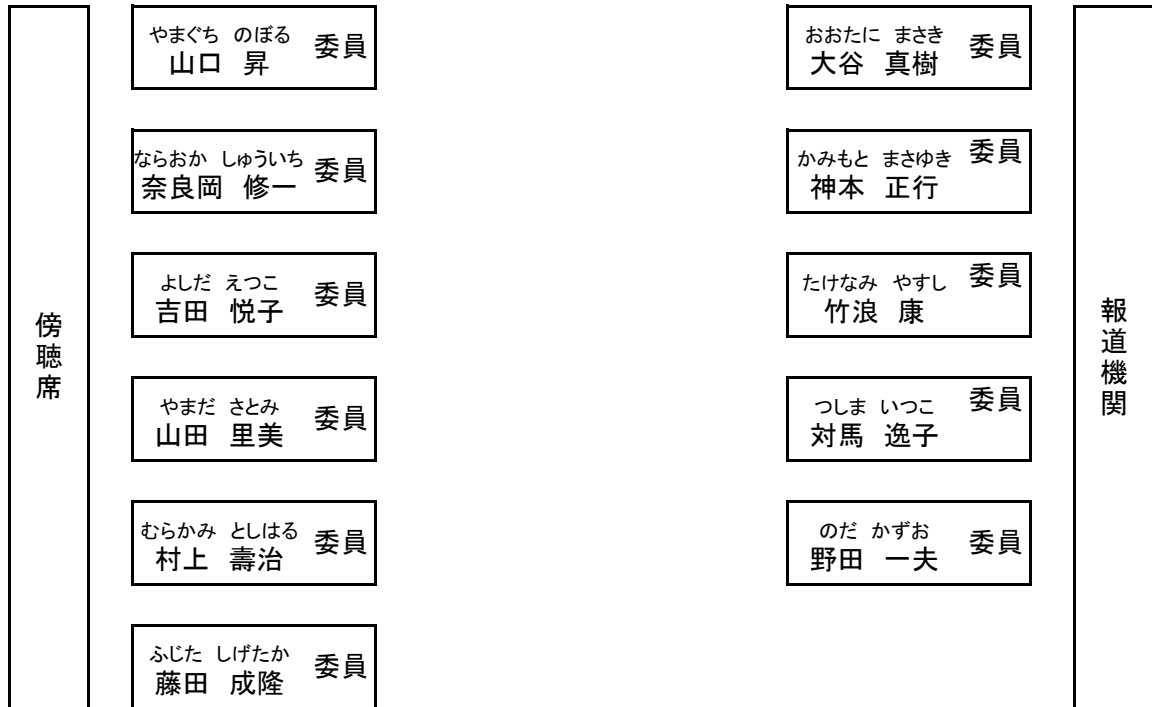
傍聴席

やまぐち のぼる
山口 昇 委員

ならおか しゅういち
奈良岡 修一 委員

よしだ えつこ
吉田 悦子 委員

やまだ さとみ
山田 里美 委員

むらかみ としはる
村上 壽治 委員

ふじた しげたか
藤田 成隆 委員

おおたに まさき
大谷 真樹 委員

かみもと まさゆき
神本 正行 委員

たけなみ やすし
竹浪 康 委員

つしま いつこ
対馬 逸子 委員

のだ かずお
野田 一夫 委員

報道機関